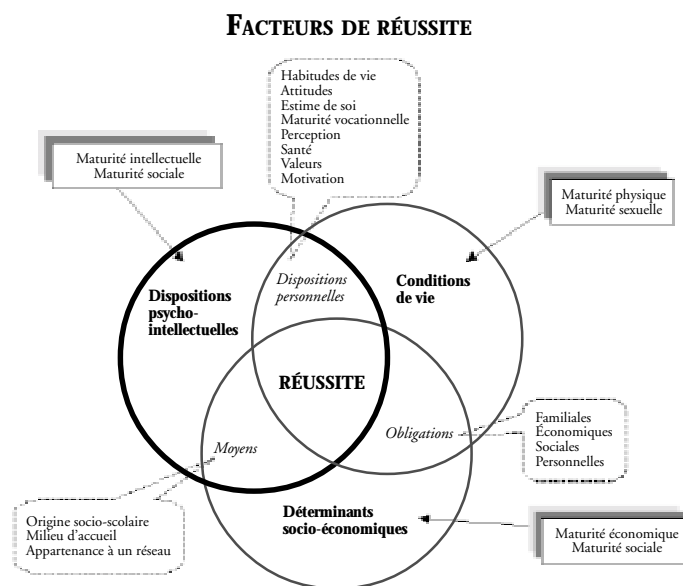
FACTEURS DE RÉUSSITE

Habitudes de vie
Attitudes
Estime de soi
Maturité vocationnelle
Perception
Santé
Valeurs
Motivation

Maturité intellectuelle
Maturité sociale

Maturité physique
Maturité sexuelle

Dispositions personnelles

Dispositions psycho-intellectuelles

Conditions de vie

RÉUSSITE

Moyens

Obligations

Familiales
Économiques
Sociales
Personnelles

Déterminants socio-économiques

Origine socio-scolaire
Milieu d'accueil
Appartenance à un réseau

Maturité économique
Maturité sociale